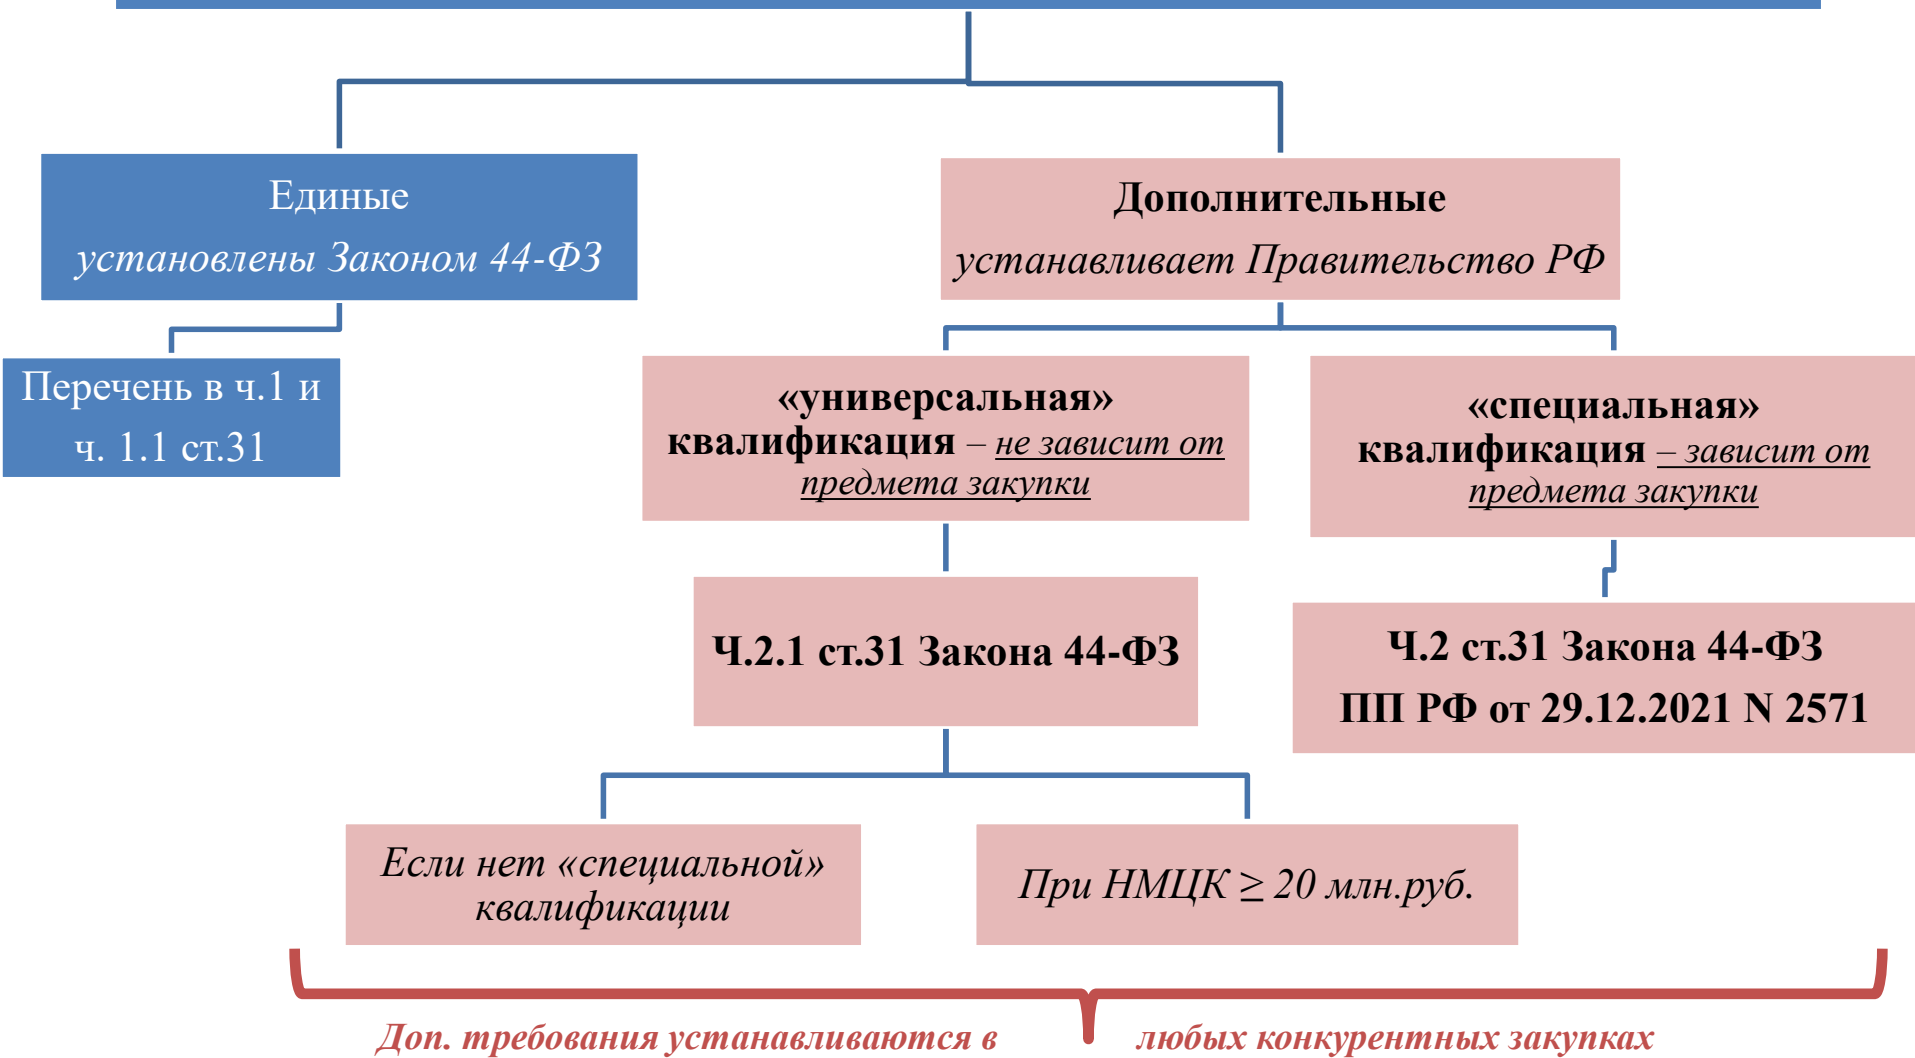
Единые
установлены Законом 44-ФЗ

Дополнительные
устанавливает Правительство РФ

Перечень в ч.1 и ч. 1.1 ст.31

«универсальная» квалификация – не зависит от предмета закупки

«специальная» квалификация – зависит от предмета закупки

Ч.2.1 ст.31 Закона 44-ФЗ

Ч.2 ст.31 Закона 44-ФЗ
ПП РФ от 29.12.2021 N 2571

Если нет «специальной» квалификации

При НМЦК $\geq$ 20 млн.руб.

Доп. требования устанавливаются в любых конкурентных закупках